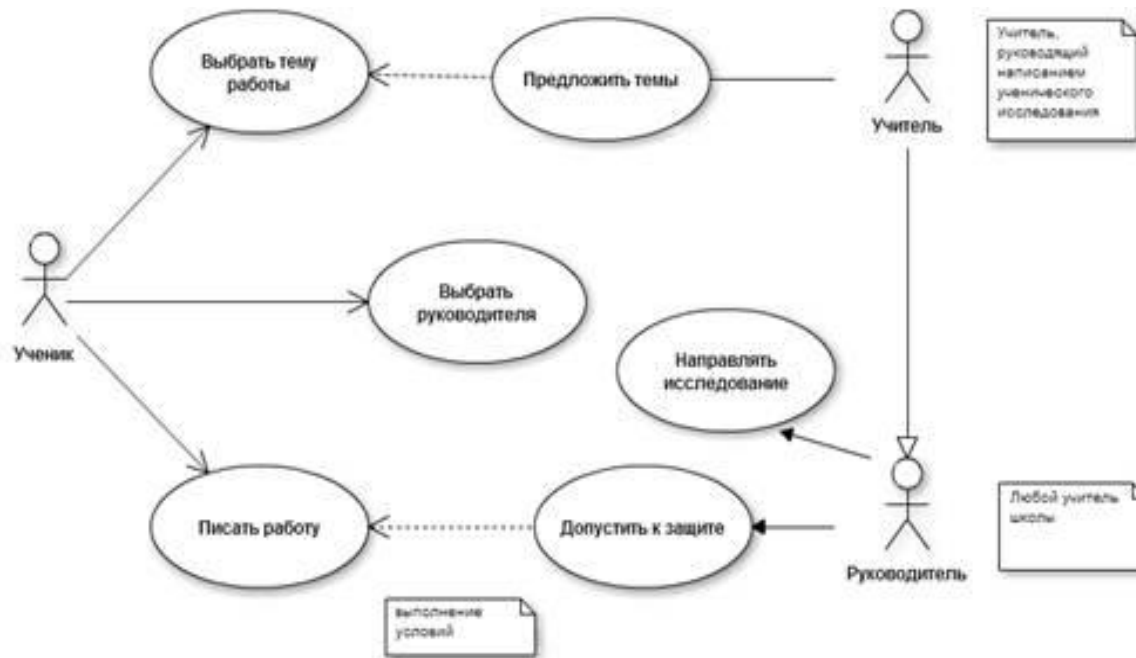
Выбрать тему работы

Предложить темы

Учитель

Учитель, руководящий написанием ученического исследования

Ученик

Выбрать руководителя

Направлять исследование

Писать работу

Допустить к защите

Руководитель

Любой учитель школы

выполнение условий